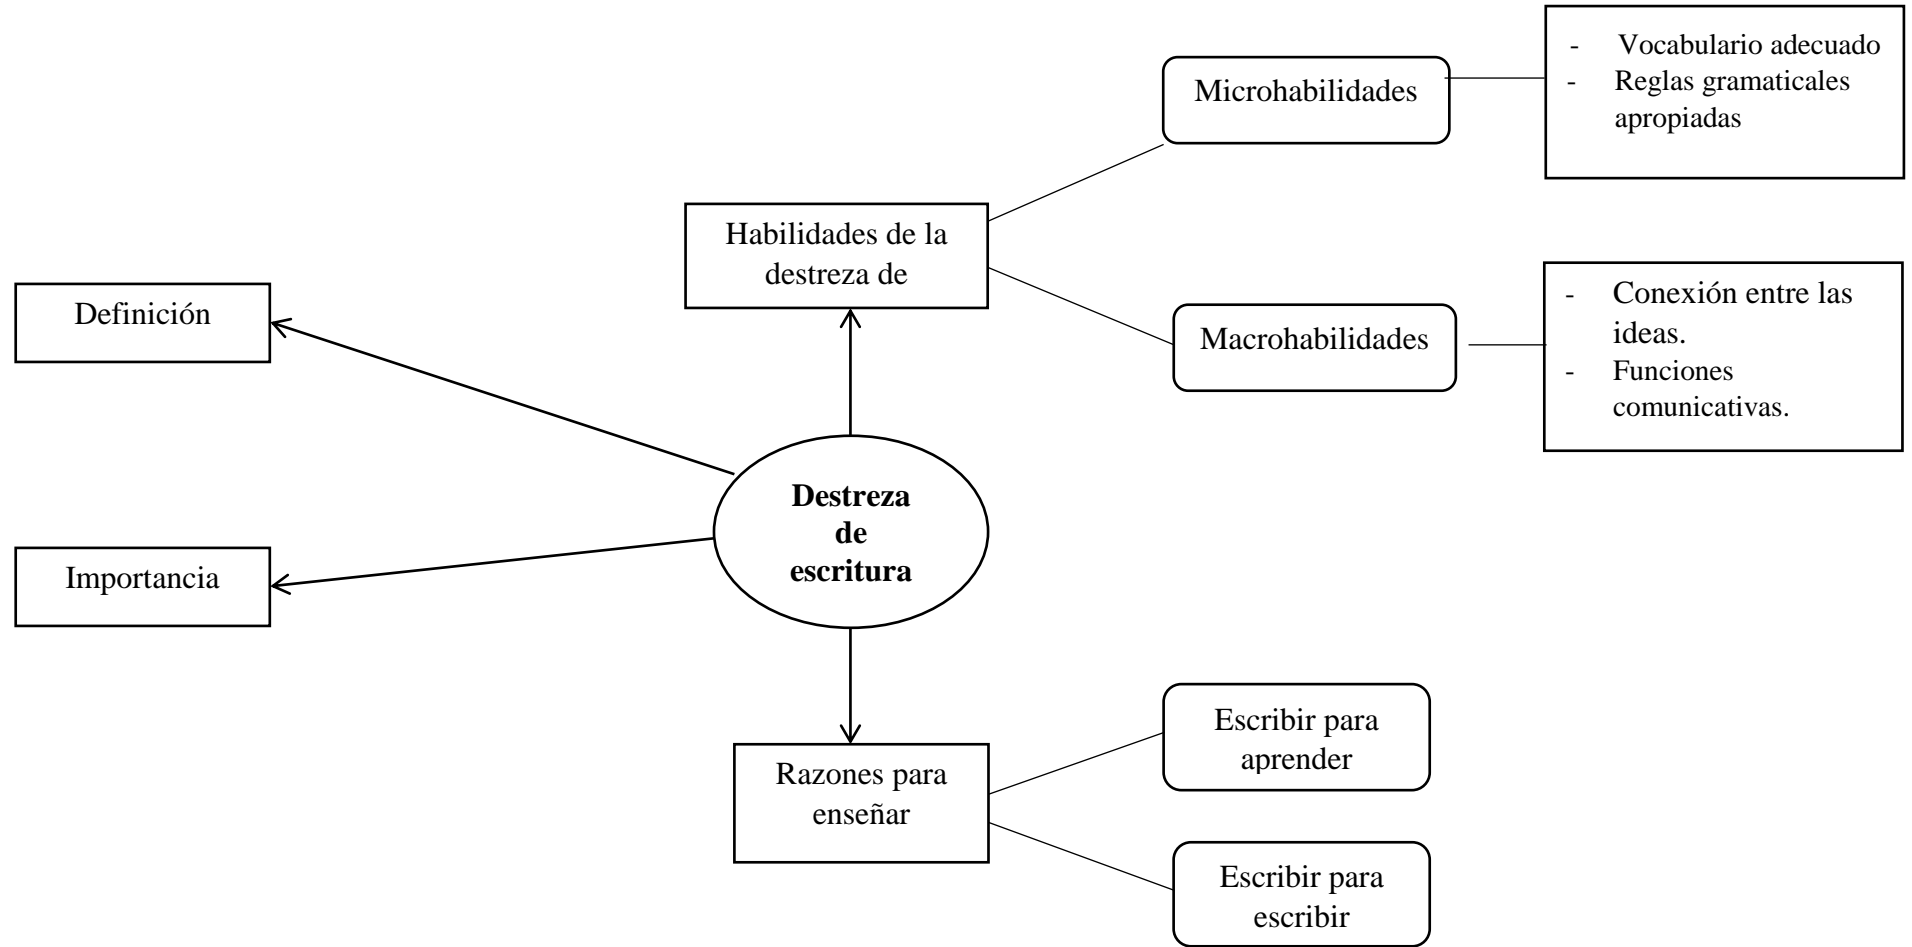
Destreza de escritura

Definición

Importancia

Habilidades de la destreza de

Microhabilidades

- Vocabulario adecuado
- Reglas gramaticales apropiadas

Macrohabilidades

- Conexión entre las ideas.
- Funciones comunicativas.

Razones para enseñar

Escribir para aprender

Escribir para escribir